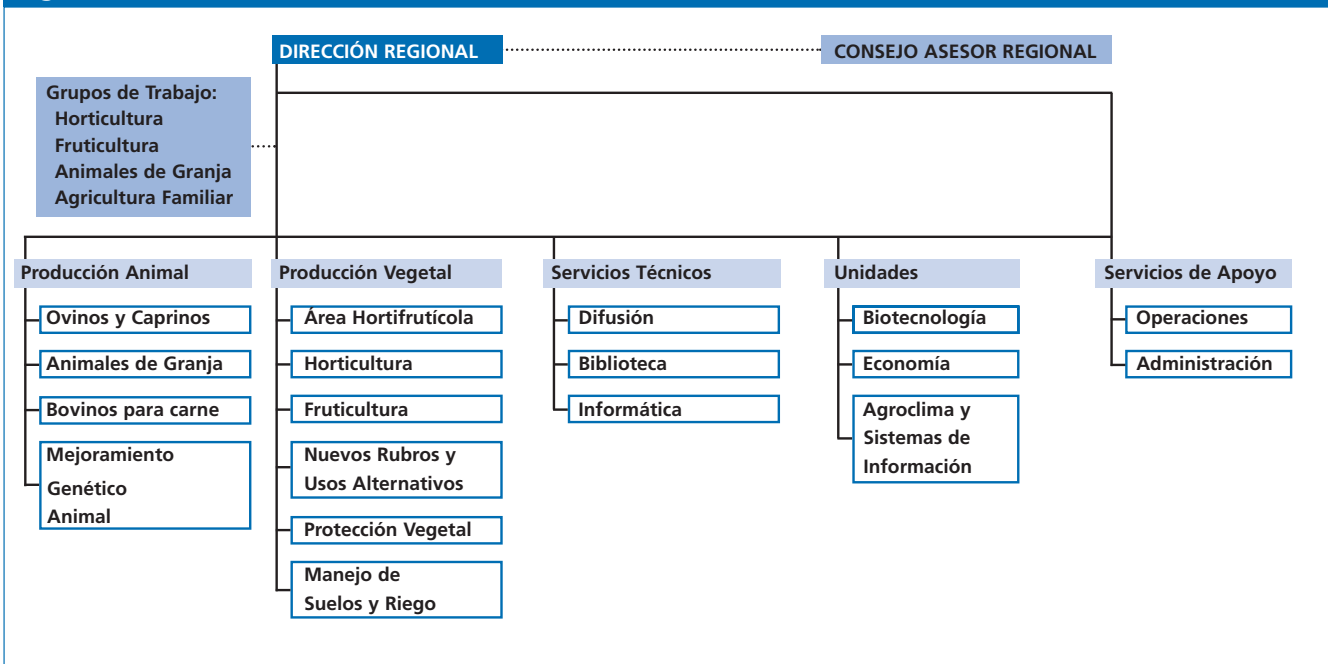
DIRECCIÓN REGIONAL

CONSEJO ASESOR REGIONAL

Grupos de Trabajo:
Horticultura
Fruticultura
Animales de Granja
Agricultura Familiar

Producción Animal
Ovinos y Caprinos
Animales de Granja
Bovinos para carne
Mejoramiento Genético Animal

Producción Vegetal
Área Hortifrutícola
Horticultura
Fruticultura
Nuevos Rubros y Usos Alternativos
Protección Vegetal
Manejo de Suelos y Riego

Servicios Técnicos
Difusión
Biblioteca
Informática

Unidades
Biotecnología
Economía
Agroclima y Sistemas de Información

Servicios de Apoyo
Operaciones
Administración